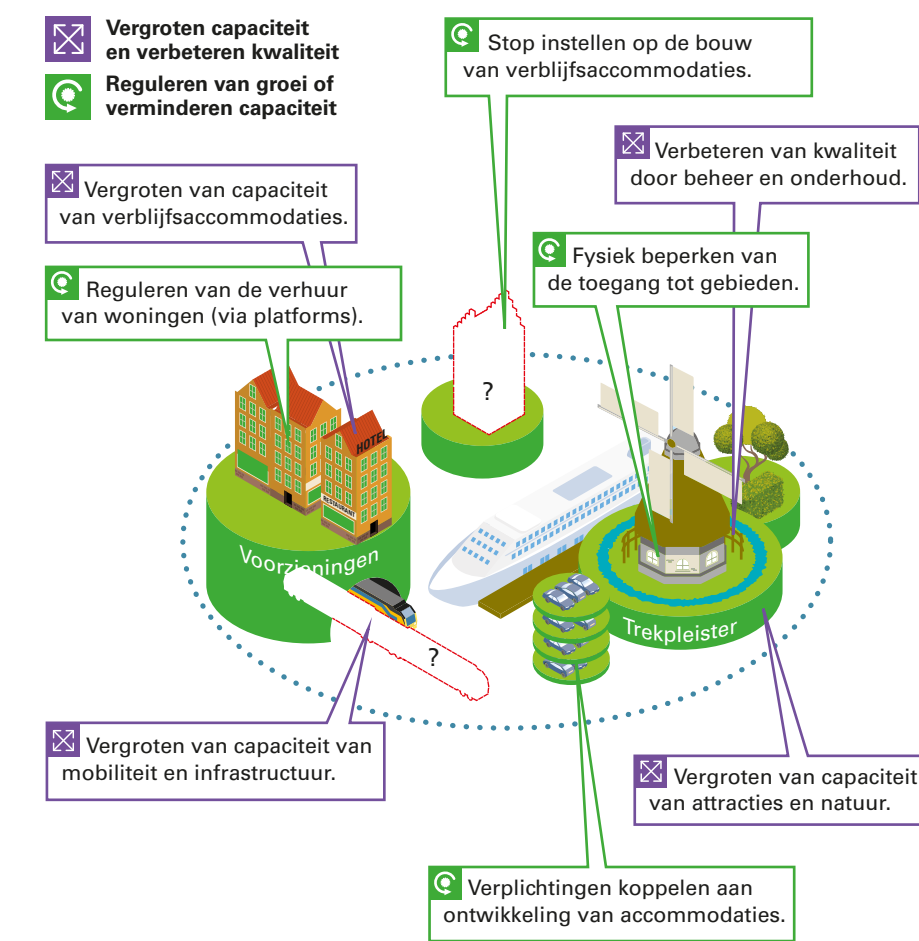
Vergroten capaciteit en verbeteren kwaliteit

Reguleren van groei of verminderen capaciteit

Stop instellen op de bouw van verblijfsaccommodaties.

Verbeteren van kwaliteit door beheer en onderhoud.

Vergroten van capaciteit van verblijfsaccommodaties.

Fysiek beperken van de toegang tot gebieden.

Reguleren van de verhuur van woningen (via platforms).

?

HOTEL

RESTAURANT

Voorzieningen

?

Trekpleister

Vergroten van capaciteit van mobiliteit en infrastructuur.

Vergroten van capaciteit van attracties en natuur.

Verplichtingen koppelen aan ontwikkeling van accommodaties.